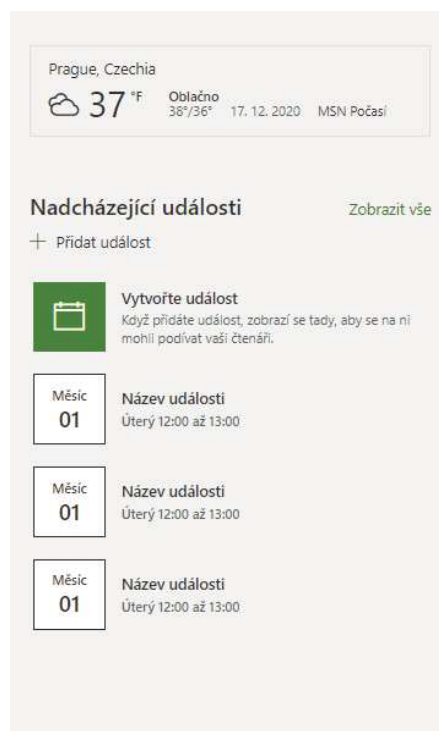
Prague, Czechia

37 °F Oblačno 38°/36° 17. 12. 2020 MSN Počasí

Nadcházející události

Zobrazit vše

+ Přidat událost

Vytvořte událost
Když přidáte událost, zobrazí se tady, aby se na ni mohli podívat vaši čtenáři.

Měsíc
01
Název události
Úterý 12:00 až 13:00

Měsíc
01
Název události
Úterý 12:00 až 13:00

Měsíc
01
Název události
Úterý 12:00 až 13:00